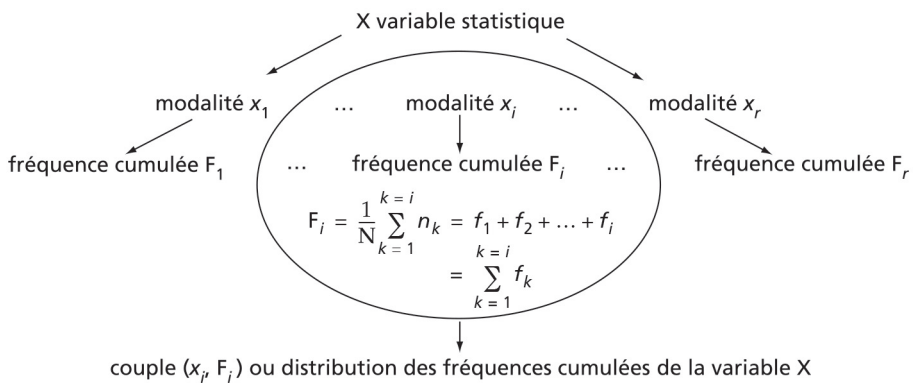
X variable statistique

modalité $x_1$ … modalité $x_i$ … modalité $x_r$

fréquence cumulée $F_1$ … fréquence cumulée $F_i$ … fréquence cumulée $F_r$

$F_i = \frac{1}{N}\sum_{k=1}^{k=i} n_k = f_1 + f_2 + \ldots + f_i$
$= \sum_{k=1}^{k=i} f_k$

couple $(x_i, F_i)$ ou distribution des fréquences cumulées de la variable X